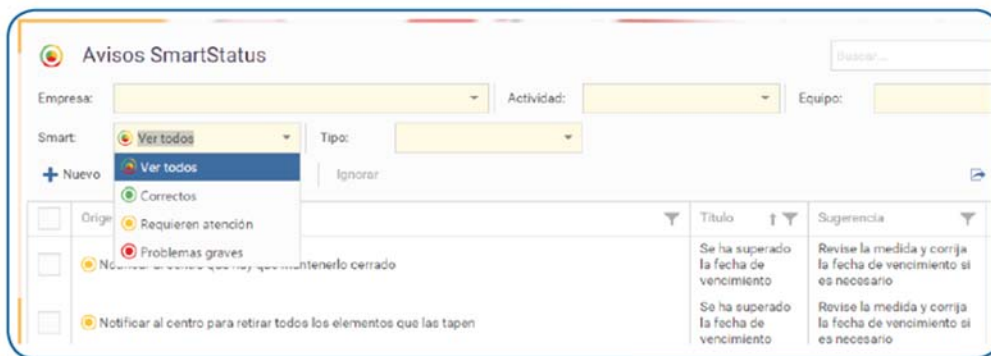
Avisos SmartStatus

Buscar...

Empresa:

Actividad:

Equipo:

Smart:

Ver todos

Tipo:

Nuevo

Ver todos

Correctos

Requieren atención

Problemas graves

Ignorar

Orige

Título

Sugerencia

N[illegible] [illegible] que hay que mantenerlo cerrado

Se ha superado la fecha de vencimiento

Revise la medida y corrija la fecha de vencimiento si es necesario

Notificar al centro para retirar todos los elementos que las tapen

Se ha superado la fecha de vencimiento

Revise la medida y corrija la fecha de vencimiento si es necesario